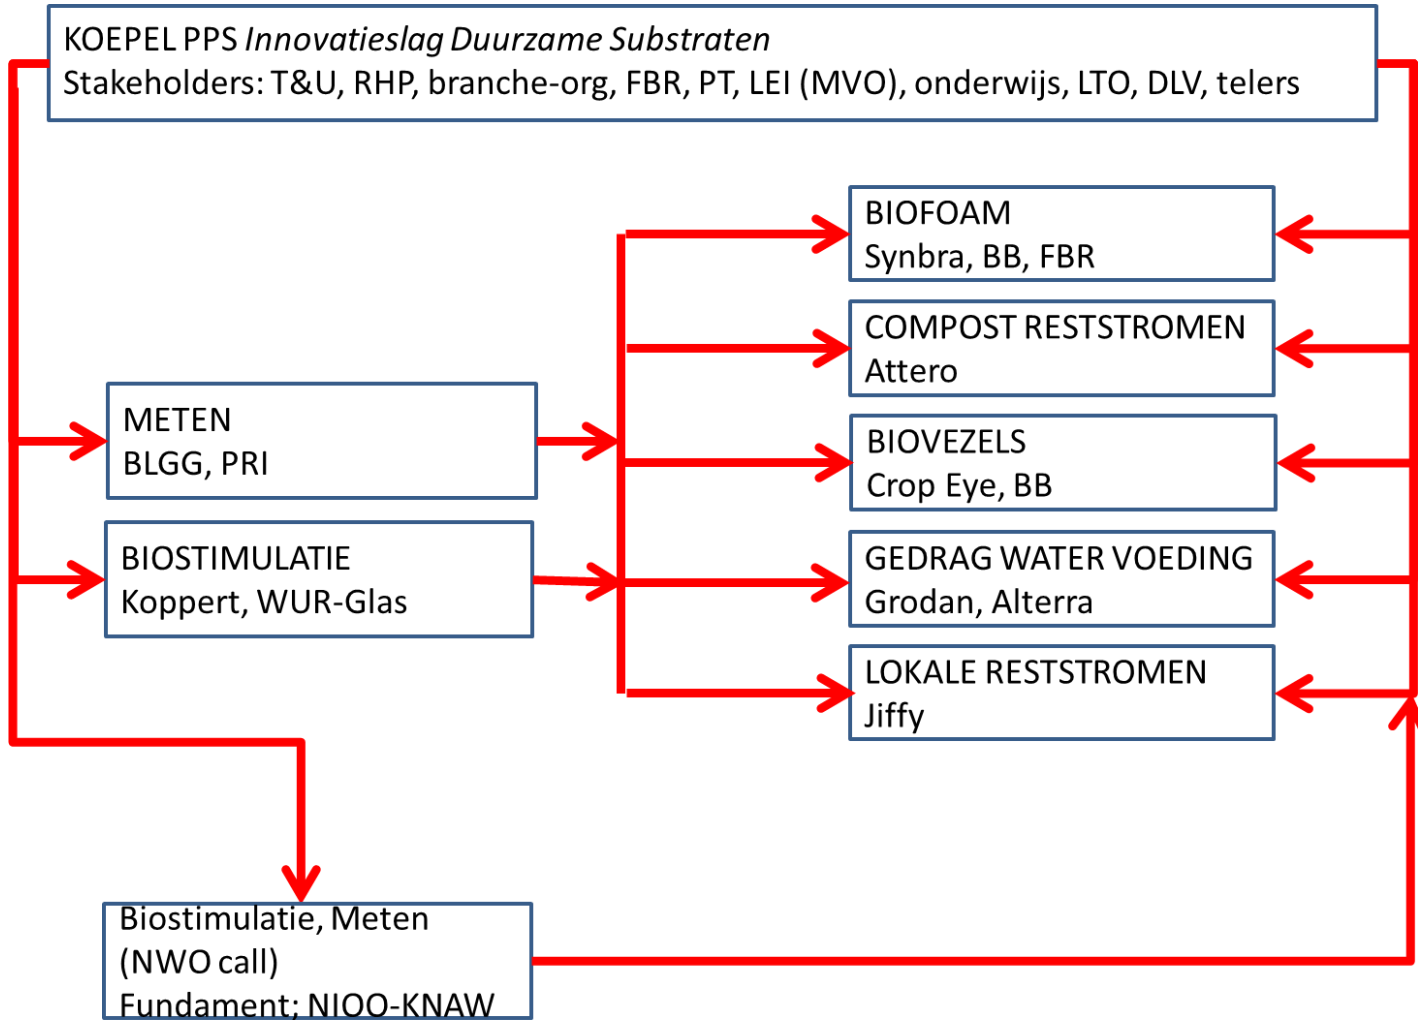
KOEPEL PPS *Innovatieslag Duurzame Substraten*
Stakeholders: T&U, RHP, branche-org, FBR, PT, LEI (MVO), onderwijs, LTO, DLV, telers

BIOFOAM
Synbra, BB, FBR

COMPOST RESTSTROMEN
Attero

METEN
BLGG, PRI

BIOVEZELS
Crop Eye, BB

BIOSTIMULATIE
Koppert, WUR-Glas

GEDRAG WATER VOEDING
Grodan, Alterra

LOKALE RESTSTROMEN
Jiffy

Biostimulatie, Meten
(NWO call)
Fundament; NIOO-KNAW